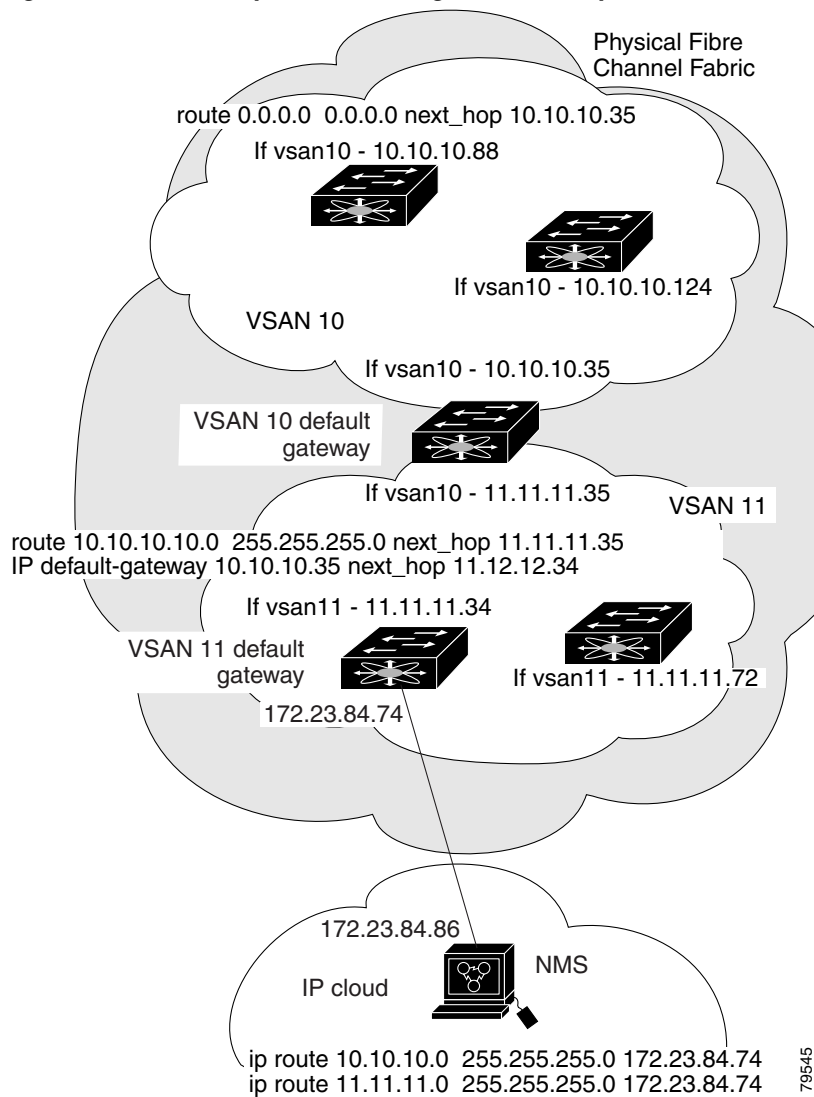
Physical Fibre Channel Fabric

route 0.0.0.0 0.0.0.0 next_hop 10.10.10.35

If vsan10 - 10.10.10.88

If vsan10 - 10.10.10.124

VSAN 10

If vsan10 - 10.10.10.35

VSAN 10 default gateway

If vsan10 - 11.11.11.35

VSAN 11

route 10.10.10.10.0 255.255.255.0 next_hop 11.11.11.35
IP default-gateway 10.10.10.35 next_hop 11.12.12.34

If vsan11 - 11.11.11.34

VSAN 11 default gateway

If vsan11 - 11.11.11.72

172.23.84.74

172.23.84.86

NMS

IP cloud

ip route 10.10.10.0 255.255.255.0 172.23.84.74
ip route 11.11.11.0 255.255.255.0 172.23.84.74

79545